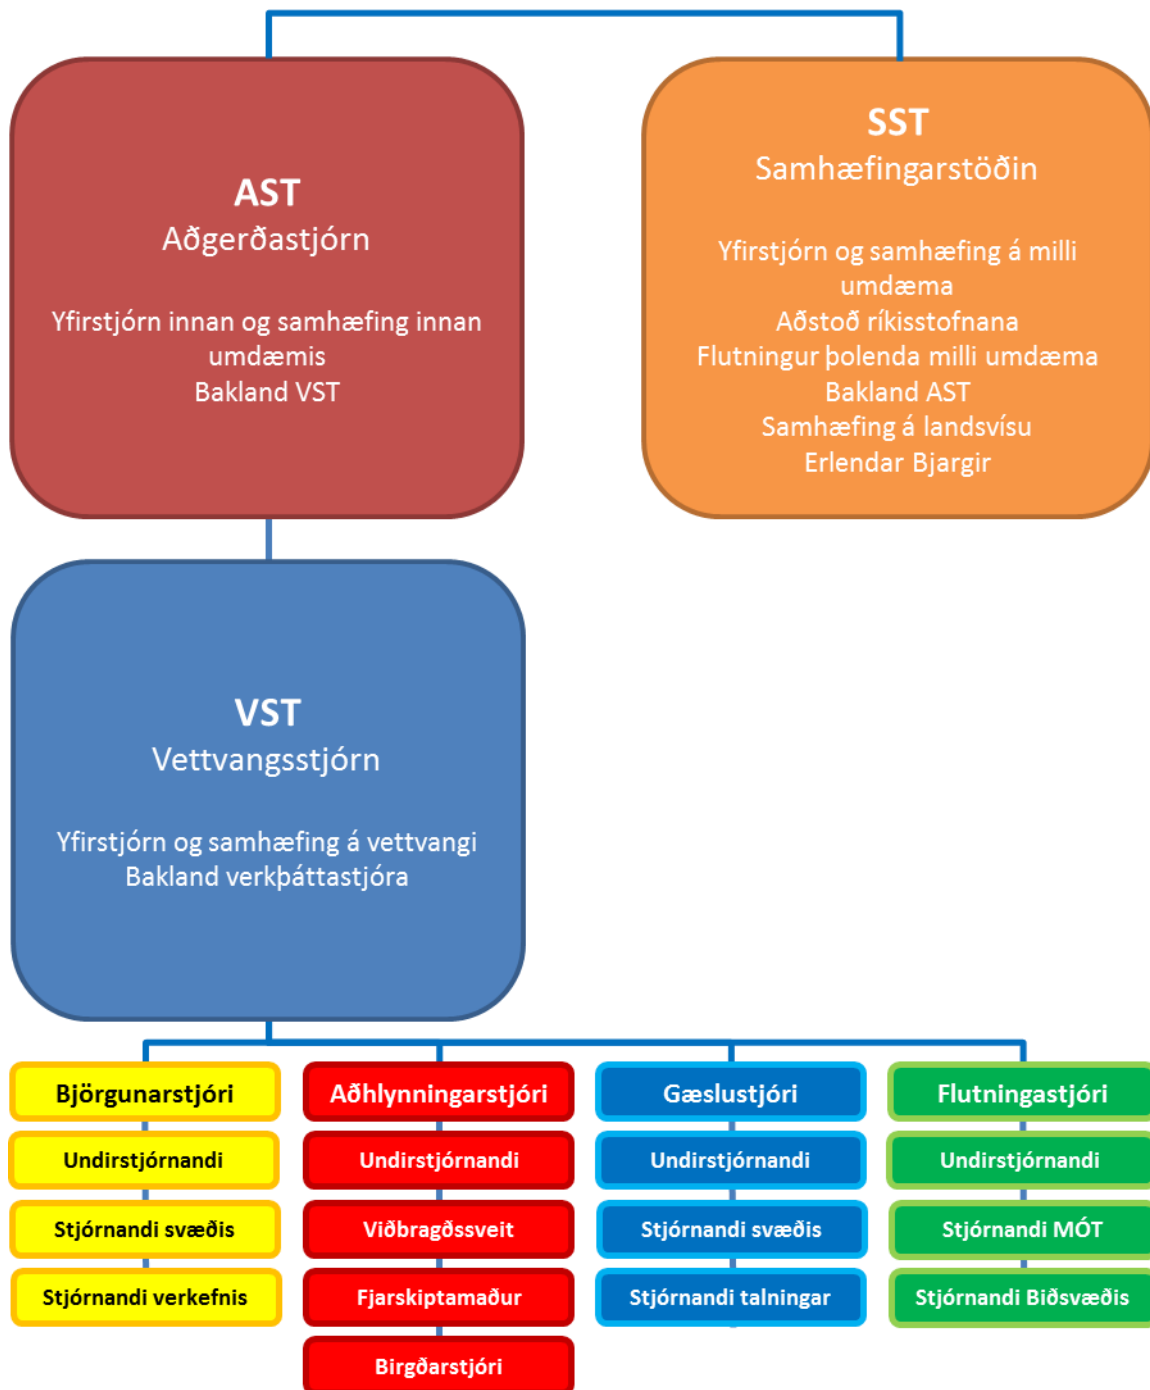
AST
Aðgerðastjórn

Yfirstjórn innan og samhæfing innan umdæmis
Bakland VST

SST
Samhæfingarstöðin

Yfirstjórn og samhæfing á milli umdæma
Aðstoð ríkisstofnana
Flutningur þolenda milli umdæma
Bakland AST
Samhæfing á landsvísu
Erlendar Bjargir

VST
Vettvangsstjórn

Yfirstjórn og samhæfing á vettvangi
Bakland verkþáttastjóra

Björgunarstjóri
Undirstjórnandi
Stjórnandi svæðis
Stjórnandi verkefnis

Aðhlynningarstjóri
Undirstjórnandi
Viðbragðssveit
Fjarskiptamaður
Birgðarstjóri

Gæslustjóri
Undirstjórnandi
Stjórnandi svæðis
Stjórnandi talningar

Flutningastjóri
Undirstjórnandi
Stjórnandi MÓT
Stjórnandi Biðsvæðis